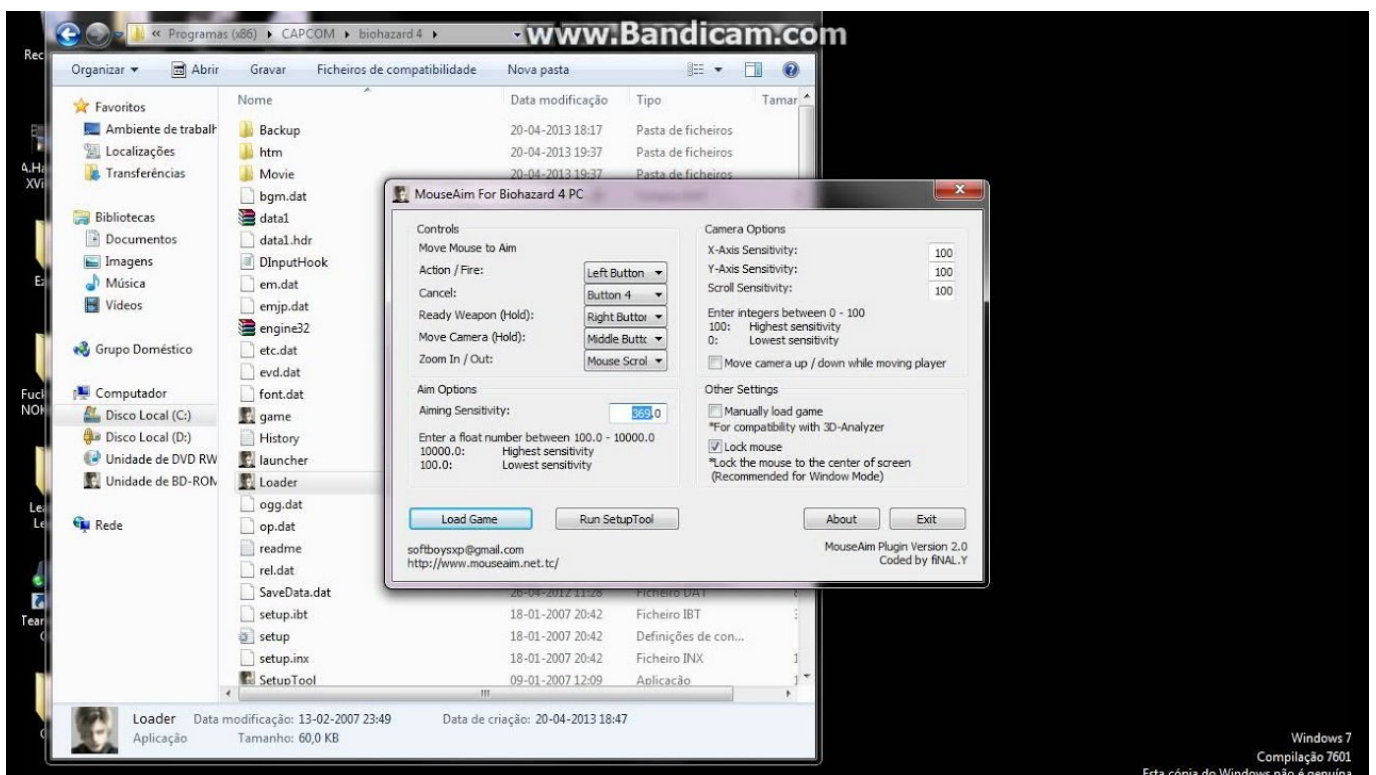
« Programas (x86) ▸ CAPCOM ▸ biohazard 4 ▸

www.Bandicam.com

Organizar ▾ Abrir Gravar Ficheiros de compatibilidade Nova pasta

Favoritos
Ambiente de trabalh
Localizações
Transferências

Bibliotecas
Documentos
Imagens
Música
Vídeos

Grupo Doméstico

Computador
Disco Local (C:)
Disco Local (D:)
Unidade de DVD RW
Unidade de BD-ROM

Rede

| Nome | Data modificação | Tipo | Tamar |
|---|---|---|---|
| Backup | 20-04-2013 18:17 | Pasta de ficheiros | |
| htm | 20-04-2013 19:37 | Pasta de ficheiros | |
| Movie | 20-04-2013 19:37 | Pasta de ficheiros | |
| bgm.dat | | | |
| data1 | | | |
| data1.hdr | | | |
| DInputHook | | | |
| em.dat | | | |
| emjp.dat | | | |
| engine32 | | | |
| etc.dat | | | |
| evd.dat | | | |
| font.dat | | | |
| game | | | |
| History | | | |
| launcher | | | |
| Loader | | | |
| ogg.dat | | | |
| op.dat | | | |
| readme | | | |
| rel.dat | | | |
| SaveData.dat | 26-04-2012 11:28 | Ficheiro DAT | |
| setup.ibt | 18-01-2007 20:42 | Ficheiro IBT | |
| setup | 18-01-2007 20:42 | Definições de con... | |
| setup.inx | 18-01-2007 20:42 | Ficheiro INX | |
| SetupTool | 09-01-2007 12:09 | Aplicação | |

Loader Data modificação: 13-02-2007 23:49 Data de criação: 20-04-2013 18:47
Aplicação Tamanho: 60,0 KB

MouseAim For Biohazard 4 PC

Controls
Move Mouse to Aim
Action / Fire: Left Button
Cancel: Button 4
Ready Weapon (Hold): Right Buttor
Move Camera (Hold): Middle Buttc
Zoom In / Out: Mouse Scrol

Camera Options
X-Axis Sensitivity: 100
Y-Axis Sensitivity: 100
Scroll Sensitivity: 100
Enter integers between 0 - 100
100: Highest sensitivity
0: Lowest sensitivity
Move camera up / down while moving player

Aim Options
Aiming Sensitivity: 369.0
Enter a float number between 100.0 - 10000.0
10000.0: Highest sensitivity
100.0: Lowest sensitivity

Other Settings
Manually load game
*For compatibility with 3D-Analyzer
Lock mouse
*Lock the mouse to the center of screen
(Recommended for Window Mode)

Load Game Run SetupTool About Exit

softboysxp@gmail.com
http://www.mouseaim.net.tc/

MouseAim Plugin Version 2.0
Coded by fiNAL.Y

Windows 7
Compilação 7601
Esta cópia do Windows não é genuína